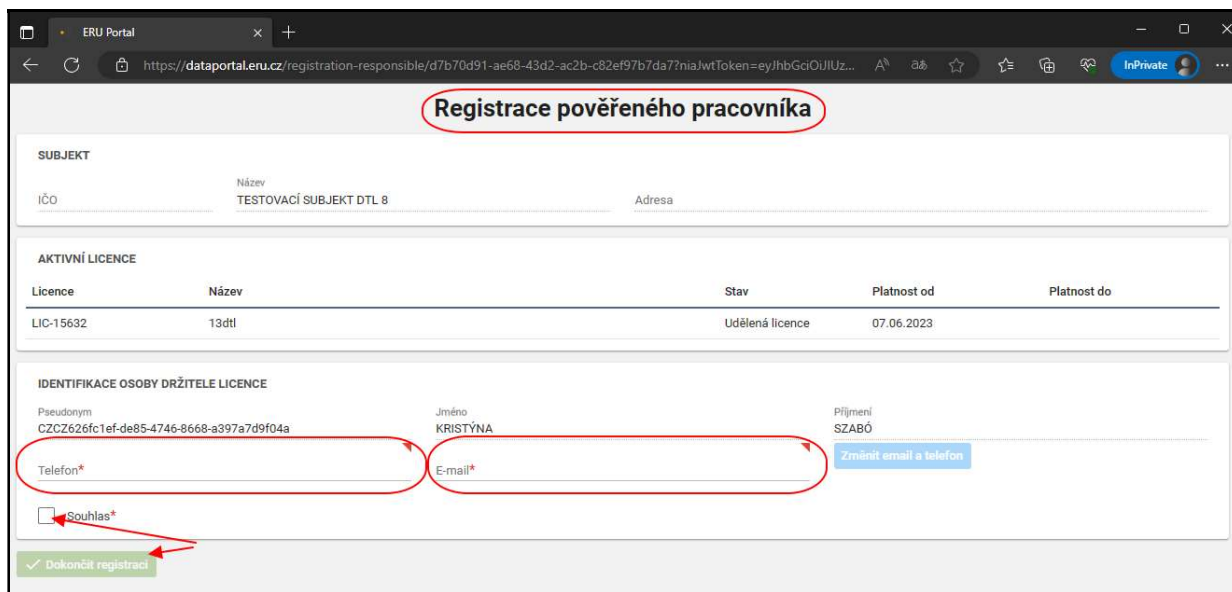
ERU Portal

https://dataportal.eru.cz/registration-responsible/d7b70d91-ae68-43d2-ac2b-c82ef97b7da7?niaJwtToken=eyJhbGciOiJIUz...

InPrivate

Registrace pověřeného pracovníka

SUBJEKT

IČO

Název
TESTOVACÍ SUBJEKT DTL 8

Adresa

AKTIVNÍ LICENCE

| Licence | Název | Stav | Platnost od | Platnost do |
|---|---|---|---|---|
| LIC-15632 | 13dtl | Udělená licence | 07.06.2023 | |

IDENTIFIKACE OSOBY DRŽITELE LICENCE

Pseudonym
CZCZ626fc1ef-de85-4746-8668-a397a7d9f04a

Jméno
KRISTÝNA

Příjmení
SZABÓ

Telefon*

E-mail*

Změnit email a telefon

Souhlas*

Dokončit registraci